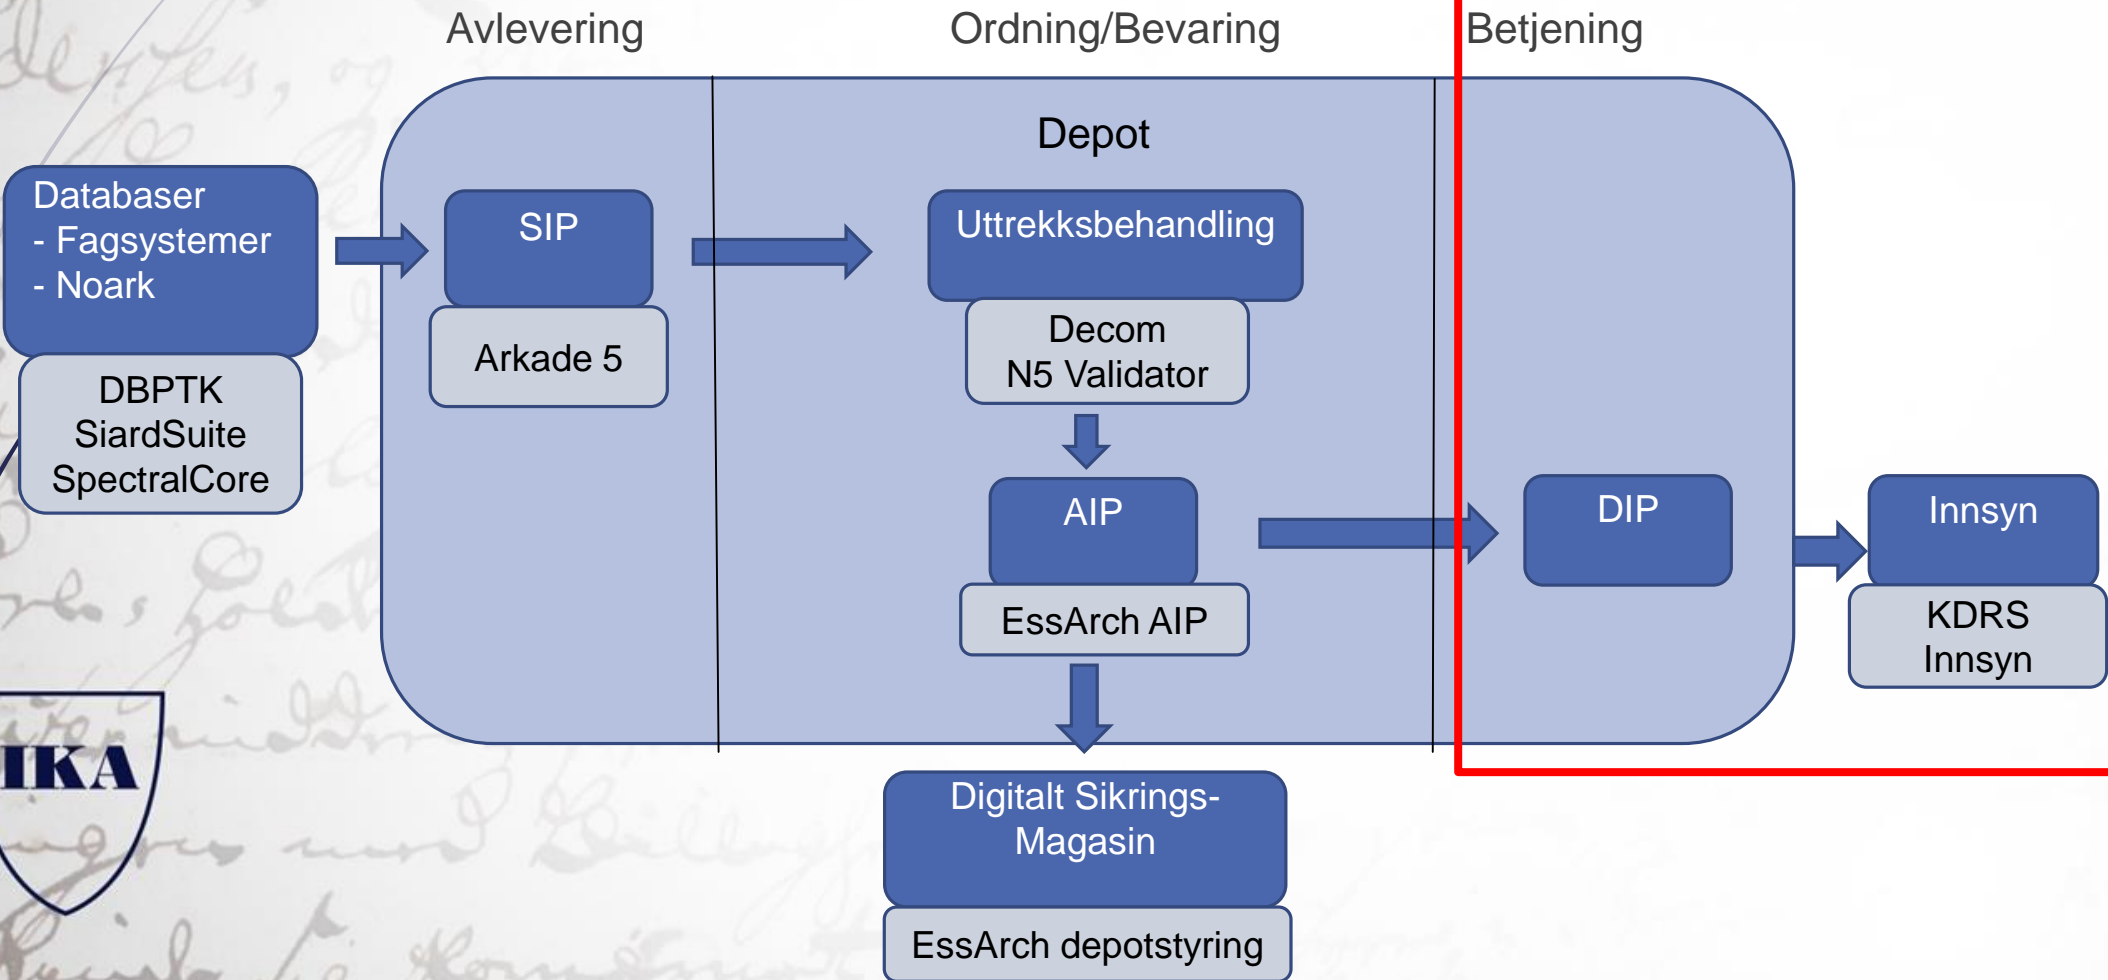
Avlevering

Ordning/Bevaring

Betjening

Depot

Databaser
- Fagsystemer
- Noark

DBPTK
SiardSuite
SpectralCore

SIP

Arkade 5

Uttrekksbehandling

Decom
N5 Validator

AIP

EssArch AIP

DIP

Innsyn

KDRS
Innsyn

IKA

Digitalt Sikrings-Magasin

EssArch depotstyring